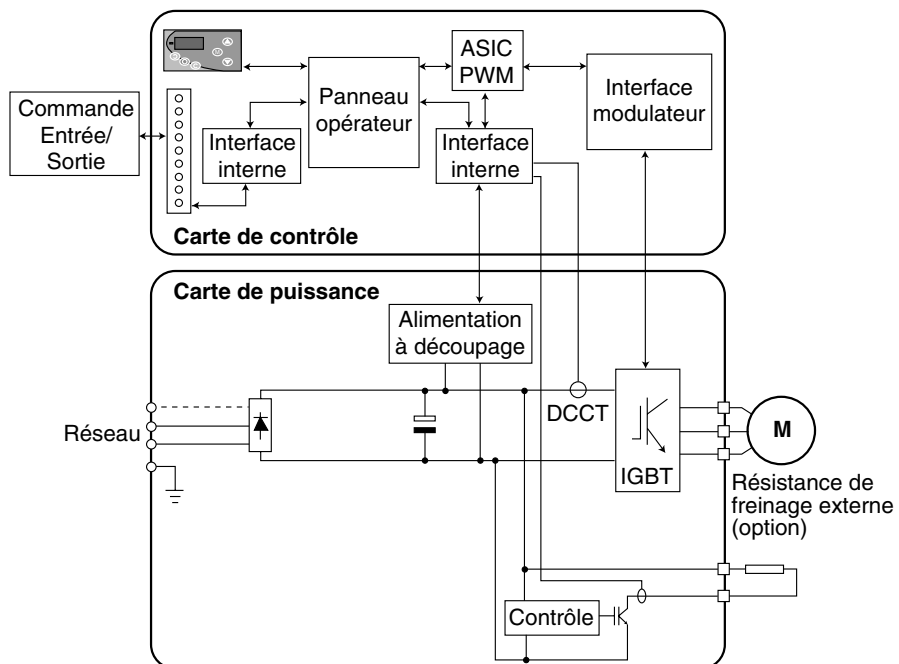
Commande Entrée/ Sortie

Interface interne

Panneau opérateur

ASIC PWM

Interface interne

Interface modulateur

Carte de contrôle

Carte de puissance

Alimentation à découpage

Réseau

DCCT

IGBT

M

Résistance de freinage externe (option)

Contrôle